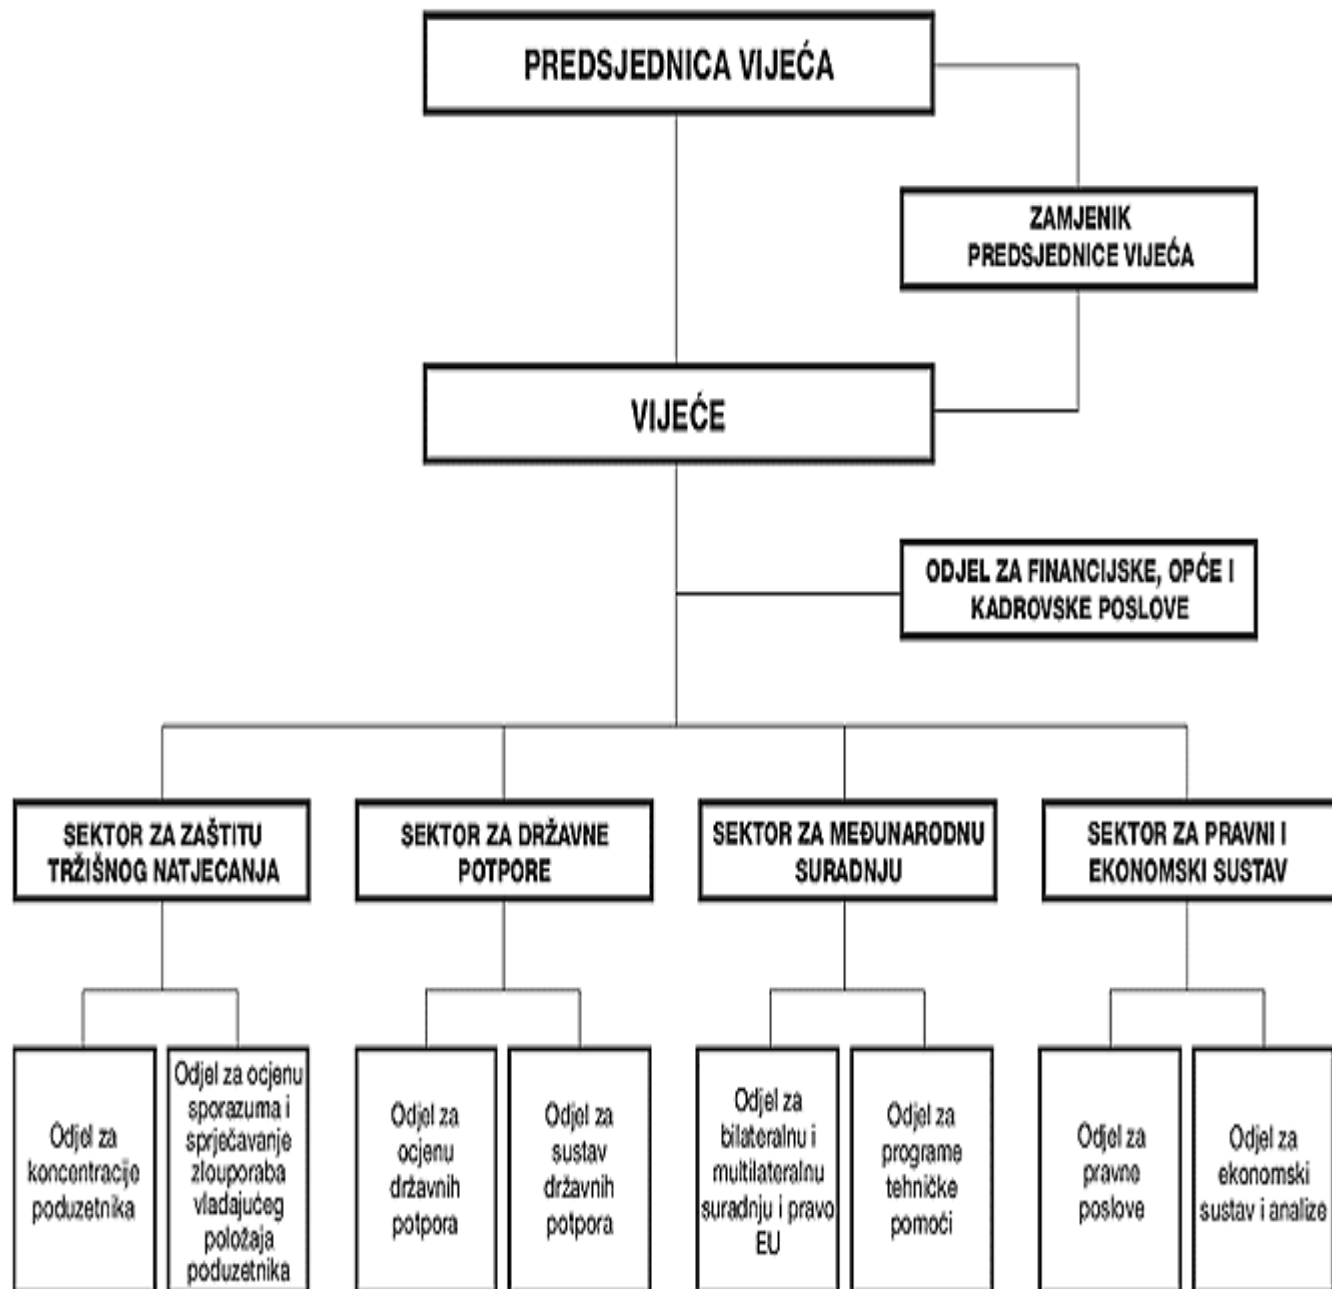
PREDSJEDNICA VIJEĆA

ZAMJENIK PREDSJEDNICE VIJEĆA

VIJEĆE

ODJEL ZA FINANCIJSKE, OPĆE I KADROVSKE POSLOVE

SEKTOR ZA ZAŠTITU TRŽIŠNOG NATJECANJA

SEKTOR ZA DRŽAVNE POTPORE

SEKTOR ZA MEĐUNARODNU SURADNJU

SEKTOR ZA PRAVNI I EKONOMSKI SUSTAV

Odjel za koncentracije poduzetnika

Odjel za ocjenu sporazuma i sprječavanje zlouporaba vladajućeg položaja poduzetnika

Odjel za ocjenu državnih potpora

Odjel za sustav državnih potpora

Odjel za bilateralnu i multilateralnu suradnju i pravo EU

Odjel za programe tehničke pomoći

Odjel za pravne poslove

Odjel za ekonomski sustav i analize